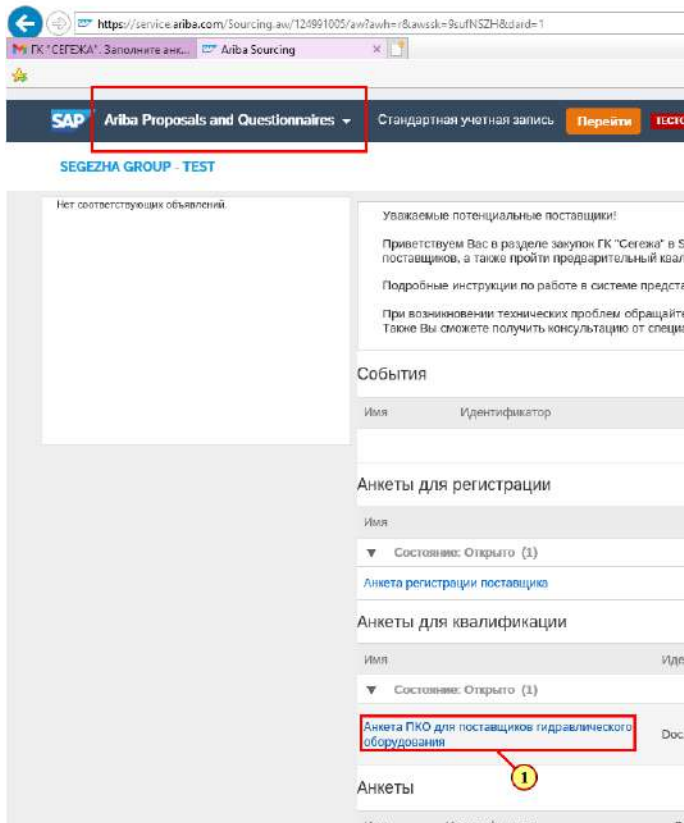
https://service.ariba.com/Sourcing.aw/124991005/aw?awh=r&awssk=9sufNSZH&dard=1

ГК "СЕГЕЖА". Заполните анк...

Ariba Sourcing

SAP Ariba Proposals and Questionnaires

Стандартная учетная запись

Перейти

ТЕСТО

SEGEZHA GROUP - TEST

Нет соответствующих объявлений.

Уважаемые потенциальные поставщики!

Приветствуем Вас в разделе закупок ГК "Сегежа" в S поставщиков, а также пройти предварительный квал

Подробные инструкции по работе в системе предста

При возникновении технических проблем обращайте Также Вы сможете получить консультацию от специа

События

Имя

Идентификатор

Анкеты для регистрации

Имя

▼ Состояние: Открыто (1)

Анкета регистрации поставщика

Анкеты для квалификации

Имя

Иде

▼ Состояние: Открыто (1)

Анкета ПКО для поставщиков гидравлического оборудования

Doc

1

Анкеты